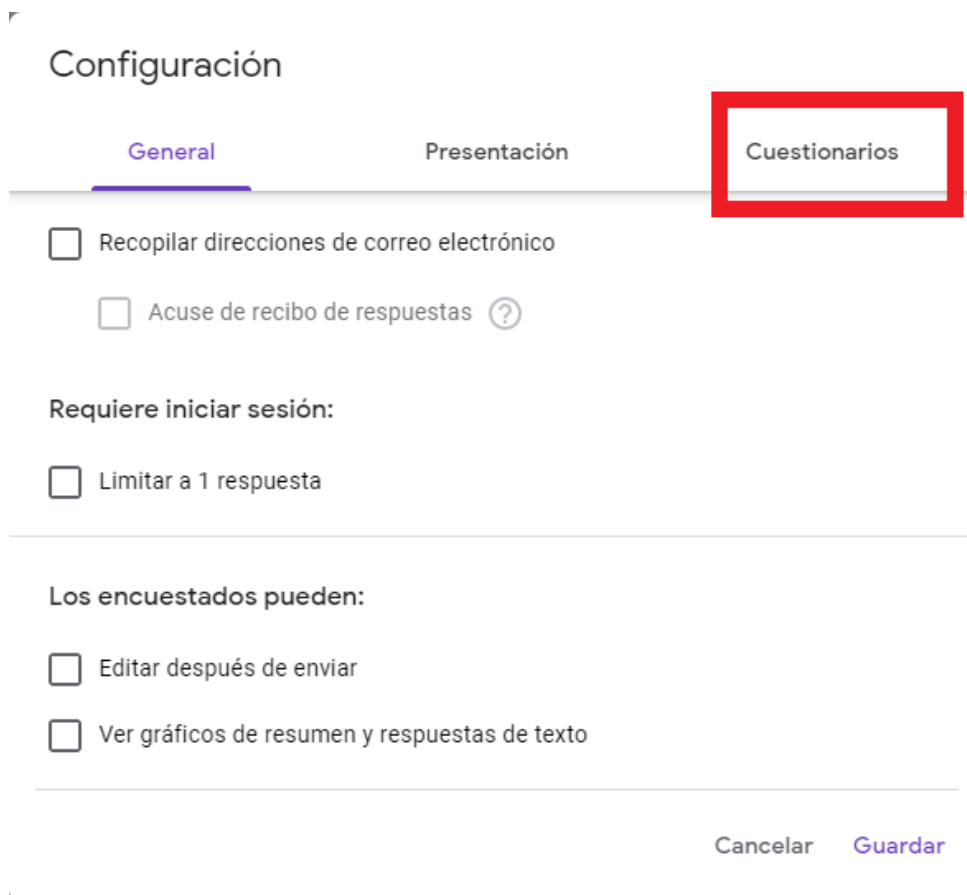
Configuración

General Presentación Cuestionarios

Recopilar direcciones de correo electrónico

Acuse de recibo de respuestas ?

Requiere iniciar sesión:

Limitar a 1 respuesta

Los encuestados pueden:

Editar después de enviar

Ver gráficos de resumen y respuestas de texto

Cancelar Guardar